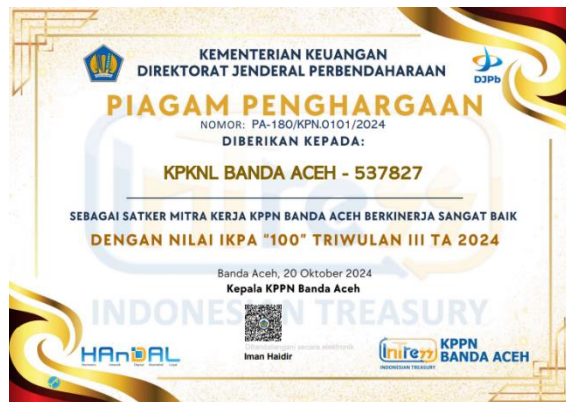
KEMENTERIAN KEUANGAN
DIREKTORAT JENDERAL PERBENDAHARAAN

DJPb

PIAGAM PENGHARGAAN

NOMOR: PA-180/KPN.0101/2024

DIBERIKAN KEPADA:

KPKNL BANDA ACEH - 537827

SEBAGAI SATKER MITRA KERJA KPPN BANDA ACEH BERKINERJA SANGAT BAIK

DENGAN NILAI IKPA "100" TRIWULAN III TA 2024

Banda Aceh, 20 Oktober 2024

Kepala KPPN Banda Aceh

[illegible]

Iman Haidir

INDONESIAN TREASURY

HAnDAL

KPPN BANDA ACEH

INDONESIAN TREASURY